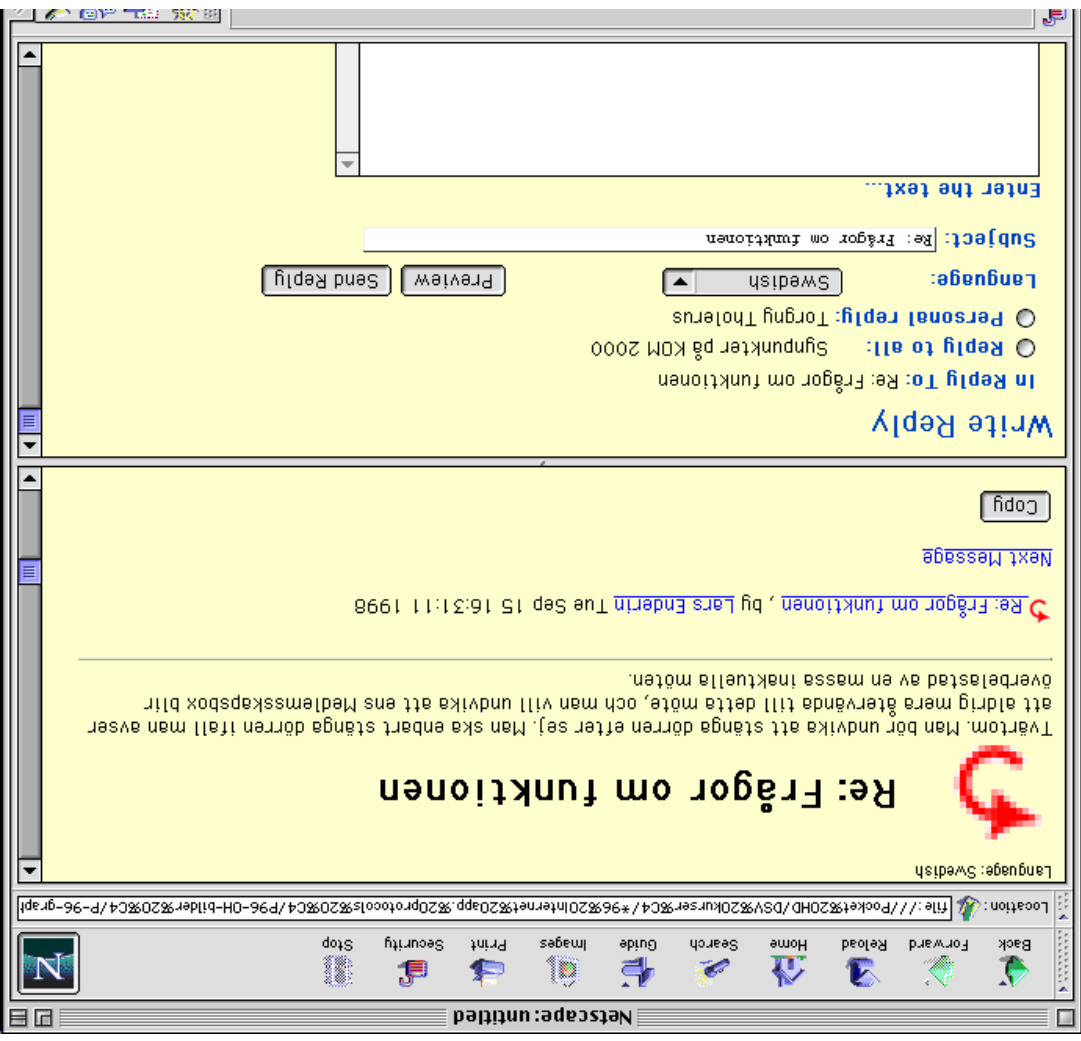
Netscape: untitled

Back Forward Reload Home Search Guide Images Print Security Stop

Location: file:///Pocket%20HD/DSV%20kurser%C4/*96%20Internet%20app.%20protocols%20%C4/P96-OH-bilder%20%C4/P-96-grapl

Language: Swedish

Re: Frågor om funktionen

Tvärtom. Man bör undvika att stänga dörren efter sej. Man ska enbart stänga dörren ifall man avser att aldrig mera återvända till detta möte, och man vill undvika att ens Medlemsskapsbox blir överbelastad av en massa inaktuella möten.

Re: Frågor om funktionen , by Lars Enderin Tue Sep 15 16:31:11 1998

Next Message

Copy

Write Reply

In Reply To: Re: Frågor om funktionen

Reply to all: Synpunkter på KOM 2000

Personal reply: Torgny Tholerus

Language: Swedish

Preview Send Reply

Subject: Re: Frågor om funktionen

Enter the text...